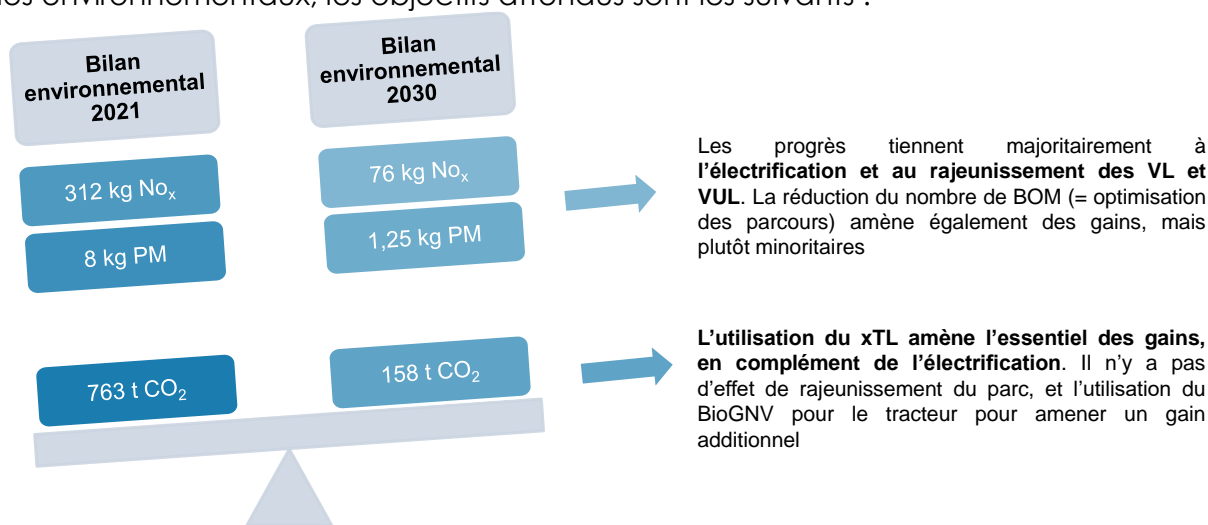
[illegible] environnementaux, les objectifs attendus sont les suivants :

Bilan environnemental 2021

Bilan environnemental 2030

312 kg $No_x$

8 kg PM

76 kg $No_x$

1,25 kg PM

Les progrès tiennent majoritairement à **l'électrification et au rajeunissement des VL et VUL**. La réduction du nombre de BOM (= optimisation des parcours) amène également des gains, mais plutôt minoritaires

763 t $CO_2$

158 t $CO_2$

**L'utilisation du xTL amène l'essentiel des gains, en complément de l'électrification**. Il n'y a pas d'effet de rajeunissement du parc, et l'utilisation du BioGNV pour le tracteur pour amener un gain additionnel